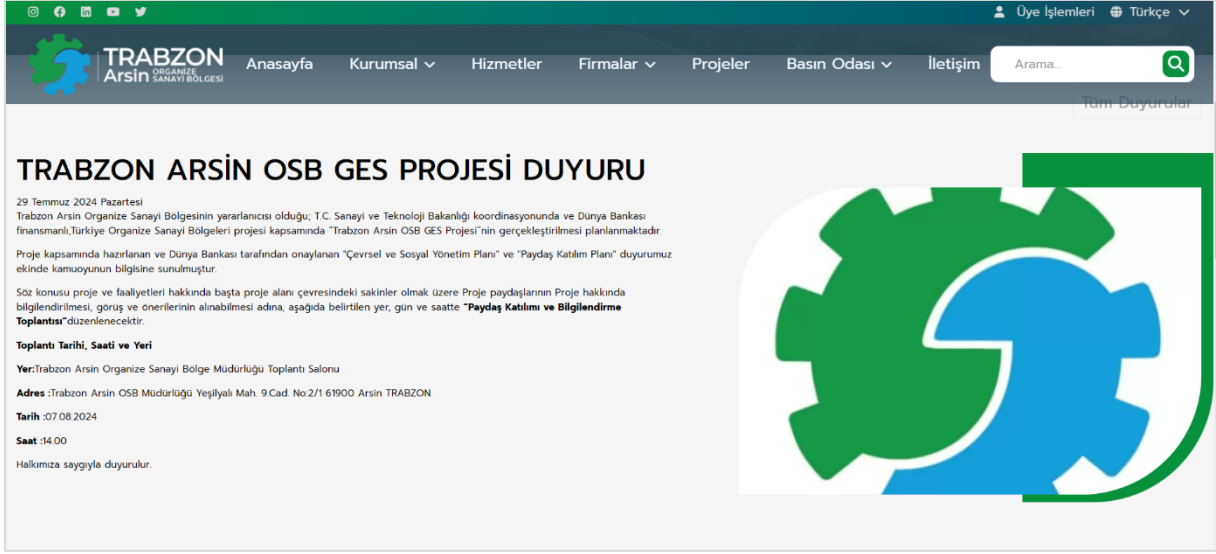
Üye İşlemleri Türkçe

TRABZON Arsin ORGANİZE SANAYİ BÖLGESİ

Anasayfa Kurumsal Hizmetler Firmalar Projeler Basın Odası İletişim Arama...

Tüm Duyurular

TRABZON ARSİN OSB GES PROJESİ DUYURU

29 Temmuz 2024 Pazartesi
Trabzon Arsin Organize Sanayi Bölgesinin yararlanıcısı olduğu; T.C. Sanayi ve Teknoloji Bakanlığı koordinasyonunda ve Dünya Bankası finansmanlı,Türkiye Organize Sanayi Bölgeleri projesi kapsamında "Trabzon Arsin OSB GES Projesi"nin gerçekleştirilmesi planlanmaktadır.

Proje kapsamında hazırlanan ve Dünya Bankası tarafından onaylanan "Çevrsel ve Sosyal Yönetim Planı" ve "Paydaş Katılım Planı" duyurumuz ekinde kamuoyunun bilgisine sunulmuştur.

Söz konusu proje ve faaliyetleri hakkında başta proje alanı çevresindeki sakinler olmak üzere Proje paydaşlarının Proje hakkında bilgilendirilmesi, görüş ve önerilerinin alınabilmesi adına, aşağıda belirtilen yer, gün ve saatte "Paydaş Katılımı ve Bilgilendirme Toplantısı"düzenlenecektir.

Toplantı Tarihi, Saati ve Yeri

Yer:Trabzon Arsin Organize Sanayi Bölge Müdürlüğü Toplantı Salonu

Adres :Trabzon Arsin OSB Müdürlüğü Yeşilyalı Mah. 9.Cad. No:2/1 61900 Arsin TRABZON

Tarih :07.08.2024

Saat :14.00

Halkımıza saygıyla duyurulur.